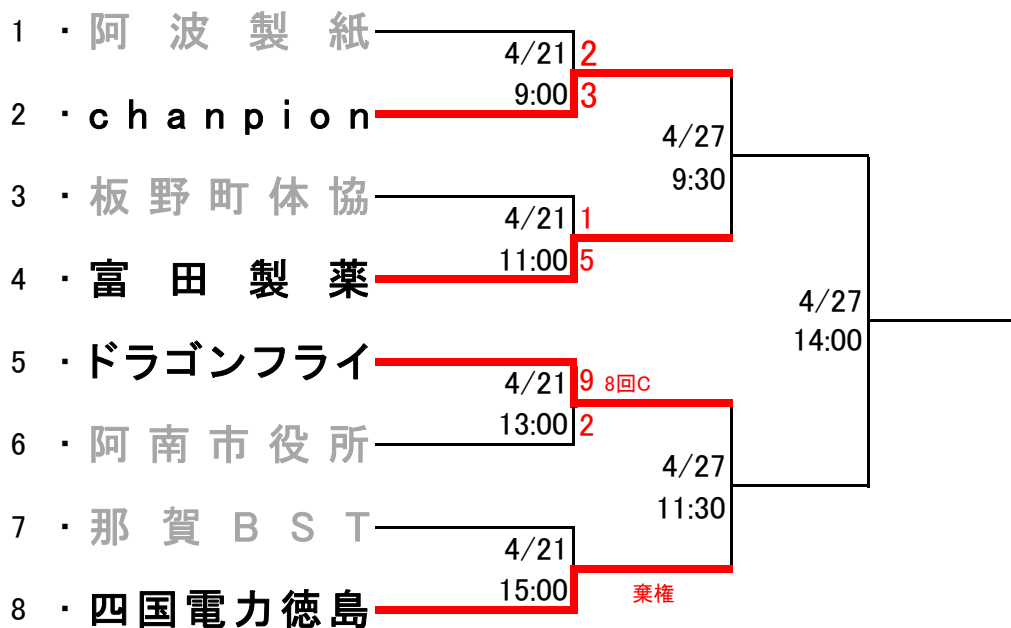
1 ・阿波製紙
2 ・chanpion
3 ・板野町体協
4 ・富田製薬
5 ・ドラゴンフライ
6 ・阿南市役所
7 ・那賀BST
8 ・四国電力徳島

4/21 9:00
2
3

4/21 11:00
1
5

4/21 13:00
9 8回C
2

4/21 15:00
棄権

4/27 9:30

4/27 11:30

4/27 14:00